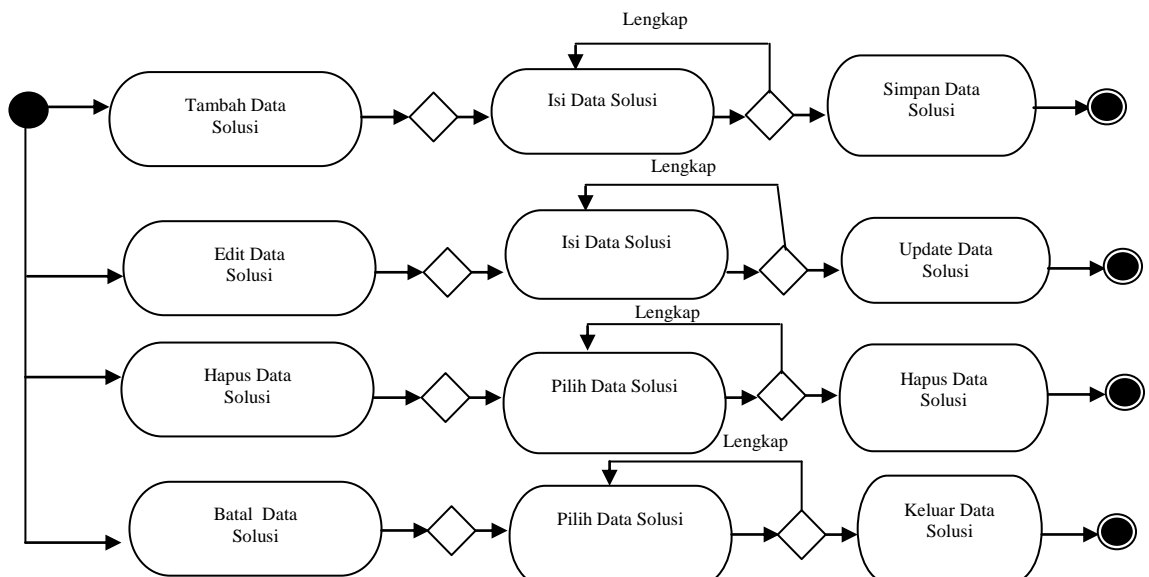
Lengkap

Tambah Data Solusi

Isi Data Solusi

Simpan Data Solusi

Lengkap

Edit Data Solusi

Isi Data Solusi

Update Data Solusi

Lengkap

Hapus Data Solusi

Pilih Data Solusi

Hapus Data Solusi

Lengkap

Batal Data Solusi

Pilih Data Solusi

Keluar Data Solusi